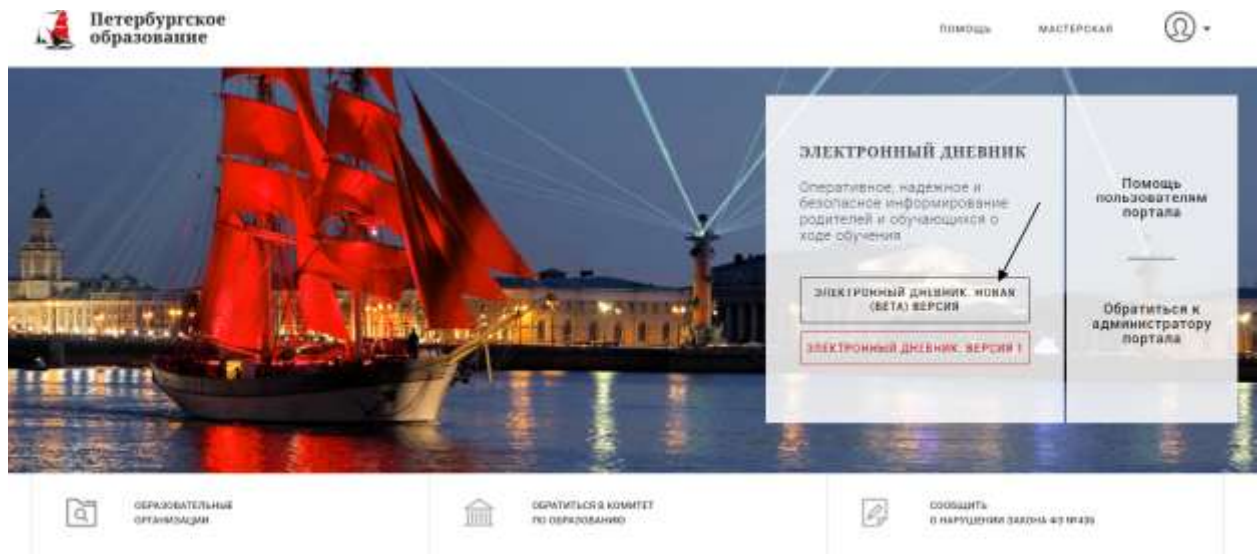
Петербургское образование

ПОМОЩЬ

МАСТЕРСКАЯ

ЭЛЕКТРОННЫЙ ДНЕВНИК

Оперативное, надежное и безопасное информирование родителей и обучающихся о ходе обучения

ЭЛЕКТРОННЫЙ ДНЕВНИК. НОВАЯ (БЕТА) ВЕРСИЯ

ЭЛЕКТРОННЫЙ ДНЕВНИК. ВЕРСИЯ 1

Помощь пользователям портала

Обратиться к администратору портала

ОБРАЗОВАТЕЛЬНЫЕ ОРГАНИЗАЦИИ

ОБРАТИТЬСЯ В КОМИТЕТ ПО ОБРАЗОВАНИЮ

СООБЩИТЬ О НАРУШЕНИИ ЗАКОНА ФЗ №436